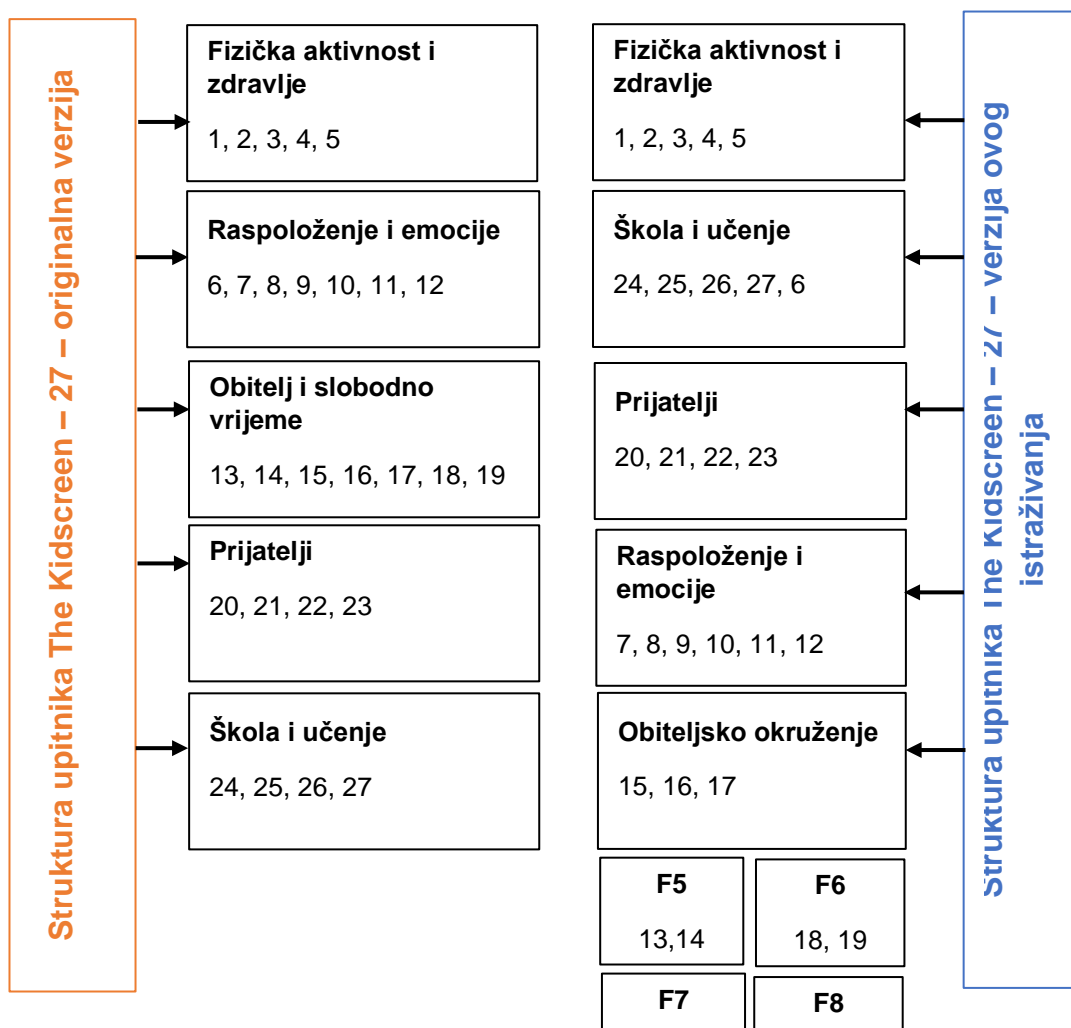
Struktura upitnika The Kidscreen – 27 – originalna verzija

Fizička aktivnost i zdravlje
1, 2, 3, 4, 5

Raspoloženje i emocije
6, 7, 8, 9, 10, 11, 12

Obitelj i slobodno vrijeme
13, 14, 15, 16, 17, 18, 19

Prijatelji
20, 21, 22, 23

Škola i učenje
24, 25, 26, 27

Fizička aktivnost i zdravlje
1, 2, 3, 4, 5

Škola i učenje
24, 25, 26, 27, 6

Prijatelji
20, 21, 22, 23

Raspoloženje i emocije
7, 8, 9, 10, 11, 12

Obiteljsko okruženje
15, 16, 17

F5
13,14

F6
18, 19

F7

F8

Struktura upitnika The Kidscreen – 27 – verzija ovog istraživanja